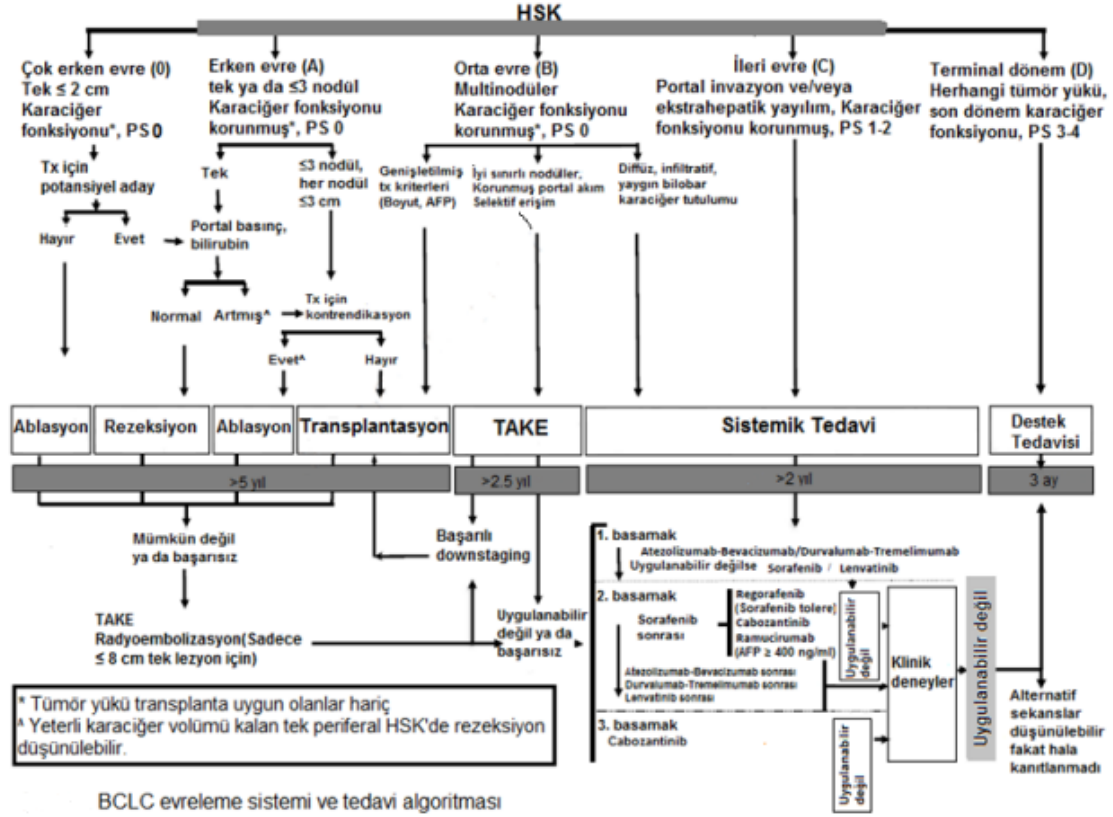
HSK

Çok erken evre (0)
Tek ≤ 2 cm
Karaciğer fonksiyonu*, PS 0

Erken evre (A)
tek ya da ≤3 nodül
Karaciğer fonksiyonu korunmuş*, PS 0

Orta evre (B)
Multinodüler
Karaciğer fonksiyonu korunmuş*, PS 0

İleri evre (C)
Portal invazyon ve/veya ekstrahepatik yayılım, Karaciğer fonksiyonu korunmuş, PS 1-2

Terminal dönem (D)
Herhangi tümör yükü, son dönem karaciğer fonksiyonu, PS 3-4

Tx için potansiyel aday

Hayır
Evet

Tek

≤3 nodül, her nodül ≤3 cm

Portal basınç, bilirubin

Normal
Artmış^

Tx için kontrendikasyon

Evet^
Hayır

Genişletilmiş tx kriterleri (Boyut, AFP)

İyi sınırlı nodüller, Korunmuş portal akım Selektif erişim

Diffüz, infiltratif, yaygın bilobar karaciğer tutulumu

Ablasyon
Rezeksiyon
Ablasyon
Transplantasyon
TAKE
Sistemik Tedavi
Destek Tedavisi

>5 yıl
>2.5 yıl
>2 yıl
3 ay

Mümkün değil ya da başarısız

Başarılı downstaging

TAKE
Radyoembolizasyon(Sadece ≤ 8 cm tek lezyon için)

Uygulanabilir değil ya da başarısız

1. basamak
Atezolizumab-Bevacizumab/Durvalumab-Tremelimumab
Uygulanabilir değilse Sorafenib / Lenvatinib

2. basamak
Sorafenib sonrası
Regorafenib (Sorafenib tolere)
Cabozantinib
Ramucirumab (AFP ≥ 400 ng/ml)

Atezolizumab-Bevacizumab sonrası
Durvalumab-Tremelimumab sonrası
Lenvatinib sonrası

3. basamak
Cabozantinib

Uygulanabilir değil

Klinik deneyler

Uygulanabilir değil

Uygulanabilir değil

Alternatif sekanslar düşünülebilir fakat hala kanıtlanmadı

* Tümör yükü transplanta uygun olanlar hariç
^ Yeterli karaciğer volümü kalan tek periferal HSK'de rezeksiyon düşünülebilir.

BCLC evreleme sistemi ve tedavi algoritması